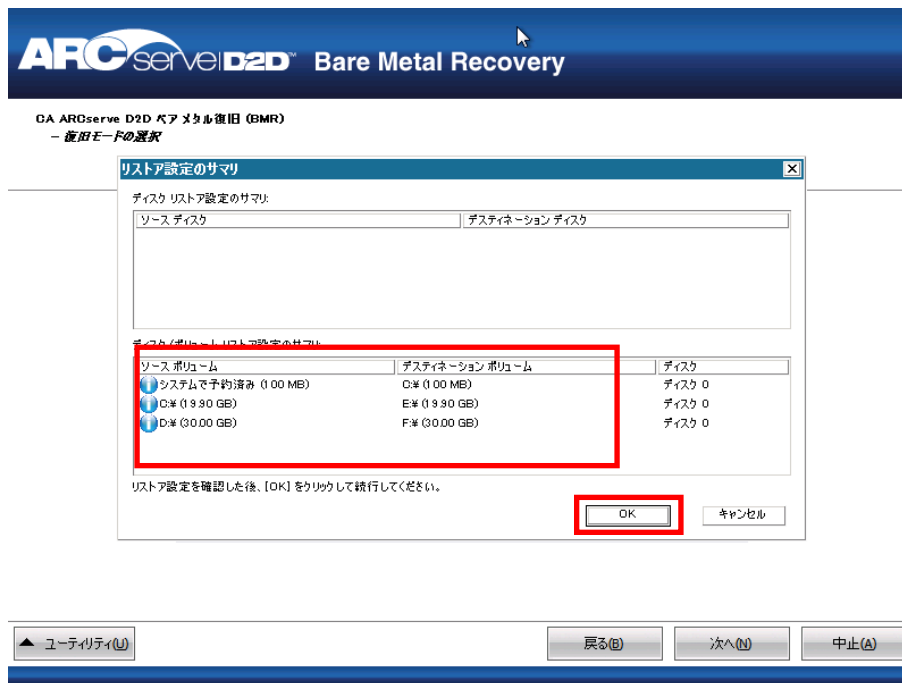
ARCserve D2D™ Bare Metal Recovery

CA ARCserve D2D ベア メタル復旧 (BMR)
– 復旧モードの選択

リストア設定のサマリ

ディスク リストア設定のサマリ:

| ソース ディスク | デスティネーション ディスク |
|---|---|

ディスク/ボリューム リストア設定のサマリ:

| ソース ボリューム | デスティネーション ボリューム | ディスク |
|---|---|---|
| システムで予約済み (100 MB) | C:¥ (100 MB) | ディスク 0 |
| C:¥ (19.90 GB) | E:¥ (19.90 GB) | ディスク 0 |
| D:¥ (30.00 GB) | F:¥ (30.00 GB) | ディスク 0 |

リストア設定を確認した後、[OK] をクリックして続行してください。

OK
キャンセル

ユーティリティ(U)
戻る(B)
次へ(N)
中止(A)